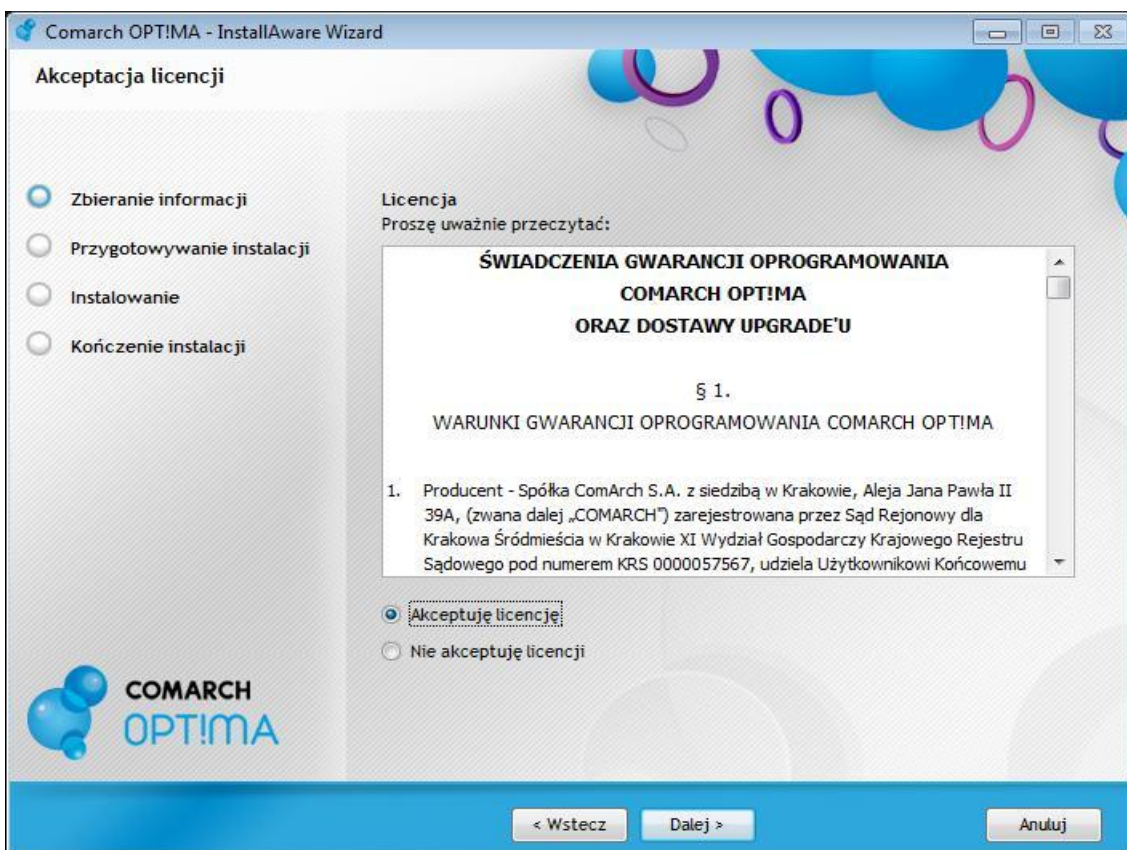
Comarch OPT!MA - InstallAware Wizard

Akceptacja licencji

Zbieranie informacji

Przygotowywanie instalacji

Instalowanie

Kończenie instalacji

Licencja
Proszę uważnie przeczytać:

ŚWIADCZENIA GWARANCJI OPROGRAMOWANIA
COMARCH OPT!MA
ORAZ DOSTAWY UPGRADE'U

§ 1.

WARUNKI GWARANCJI OPROGRAMOWANIA COMARCH OPT!MA

1. Producent - Spółka ComArch S.A. z siedzibą w Krakowie, Aleja Jana Pawła II 39A, (zwana dalej „COMARCH") zarejestrowana przez Sąd Rejonowy dla Krakowa Śródmieścia w Krakowie XI Wydział Gospodarczy Krajowego Rejestru Sądowego pod numerem KRS 0000057567, udziela Użytkownikowi Końcowemu

Akceptuję licencję

Nie akceptuję licencji

COMARCH
OPT!MA

< Wstecz

Dalej >

Anuluj